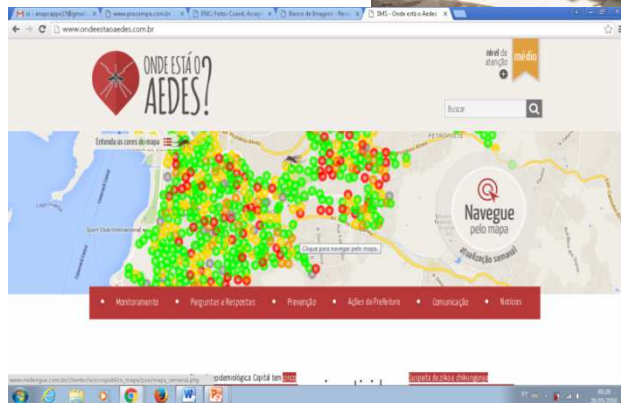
M ... anapcapps7@gmai... × www.procempa.com.br × ENC: Fotos Coord. Acesp... × Banco de Imagens - Recei... × EMS - Onde está o Aedes ×

www.ondeestaaedes.com.br

ONDE ESTÁ O AEDES?

nível de atenção

médio

Buscar

Entenda as cores do mapa

PETRÓPOLIS

Sport Club Internacional

Clique para navegar pelo mapa.

Navegue pelo mapa

atualização semanal

Monitoramento • Perguntas e Respostas • Prevenção • Ações da Prefeitura • Comunicação • Notícias

www.mdengue.com.br/cliente/acessopublico_mapa/pra/mapa_semanal.php

epidemiológica: Capital tem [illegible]

Suspeita de zika e chikungunya